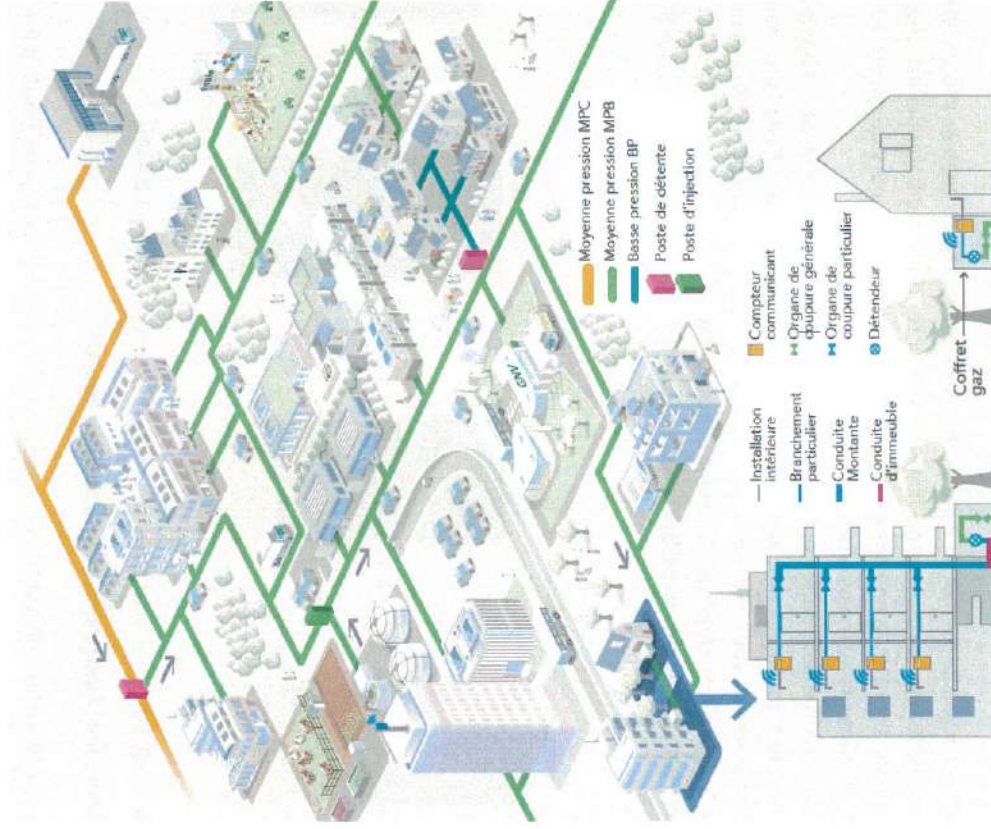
Moyenne pression MPC
Moyenne pression MPB
Basse pression BP
Poste de détente
Poste d'injection

GNV

Installation intérieure
Branchement particulier
Conduite Montante
Conduite d'immeuble

Compteur communicant
Organe de coupure générale
Organe de coupure particulier
Détendeur

Coffret gaz